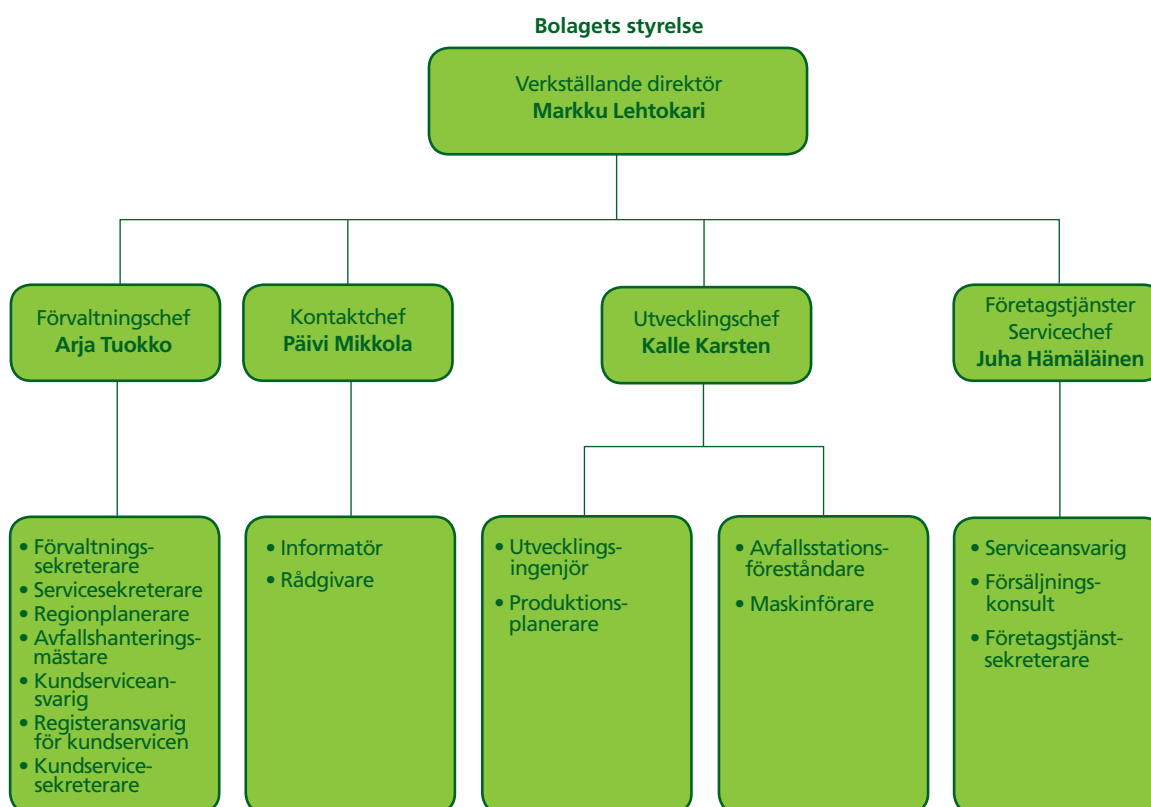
Bolagets styrelse

Verkställande direktör
Markku Lehtokari

Förvaltningschef
Arja Tuokko

Kontaktchef
Päivi Mikkola

Utvecklingschef
Kalle Karsten

Företagstjänster
Servicechef
Juha Hämäläinen

• Förvaltningssekreterare
• Servicesekreterare
• Regionplanerare
• Avfallshanteringsmästare
• Kundserviceansvarig
• Registeransvarig för kundservicen
• Kundservicesekreterare

• Informatör
• Rådgivare

• Utvecklingsingenjör
• Produktionsplanerare

• Avfallsstationsföreståndare
• Maskinförare

• Serviceansvarig
• Försäljningskonsult
• Företagstjänstsekreterare